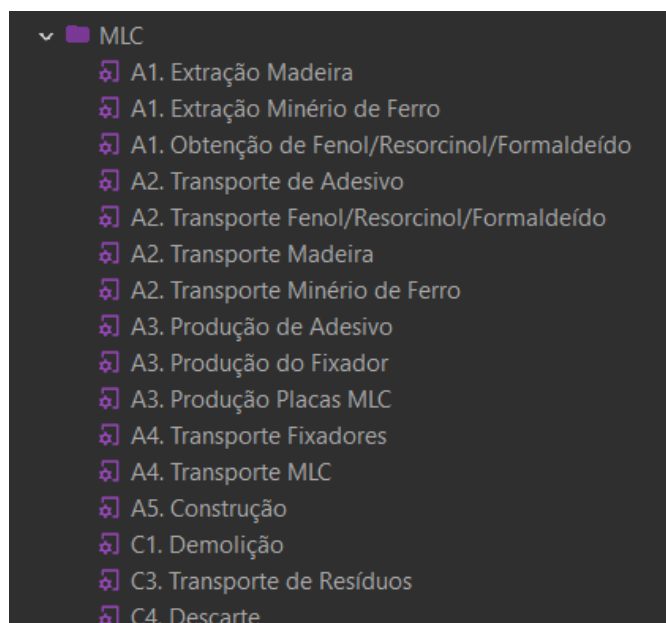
MLC
A1. Extração Madeira
A1. Extração Minério de Ferro
A1. Obtenção de Fenol/Resorcinol/Formaldeído
A2. Transporte de Adesivo
A2. Transporte Fenol/Resorcinol/Formaldeído
A2. Transporte Madeira
A2. Transporte Minério de Ferro
A3. Produção de Adesivo
A3. Produção do Fixador
A3. Produção Placas MLC
A4. Transporte Fixadores
A4. Transporte MLC
A5. Construção
C1. Demolição
C3. Transporte de Resíduos
C4. Descarte